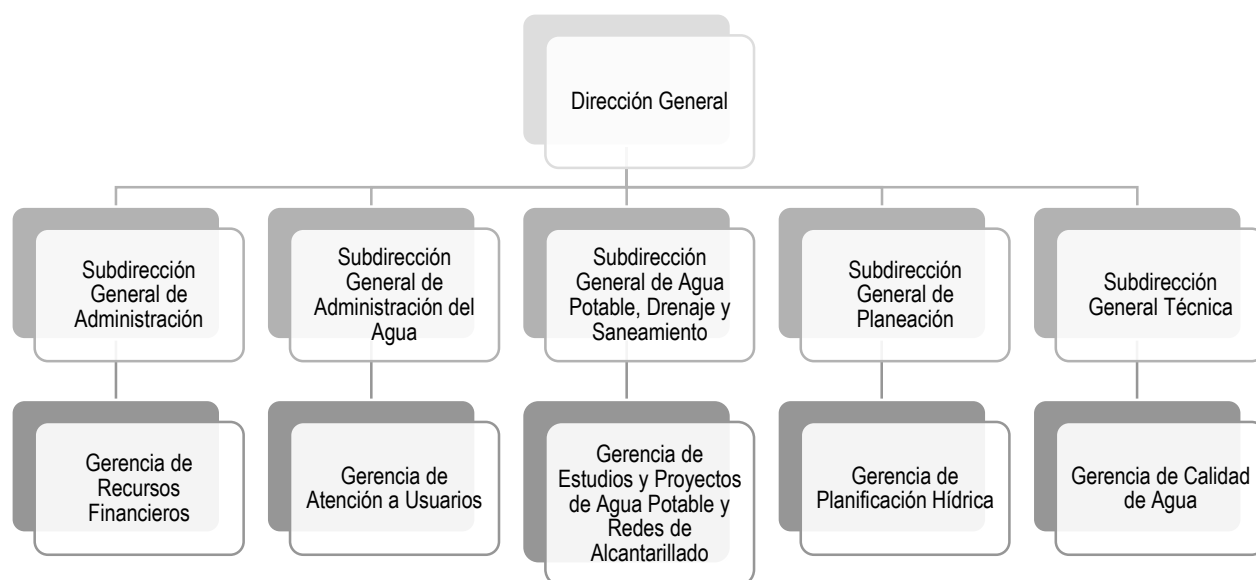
Dirección General

Subdirección General de Administración

Subdirección General de Administración del Agua

Subdirección General de Agua Potable, Drenaje y Saneamiento

Subdirección General de Planeación

Subdirección General Técnica

Gerencia de Recursos Financieros

Gerencia de Atención a Usuarios

Gerencia de Estudios y Proyectos de Agua Potable y Redes de Alcantarillado

Gerencia de Planificación Hídrica

Gerencia de Calidad de Agua